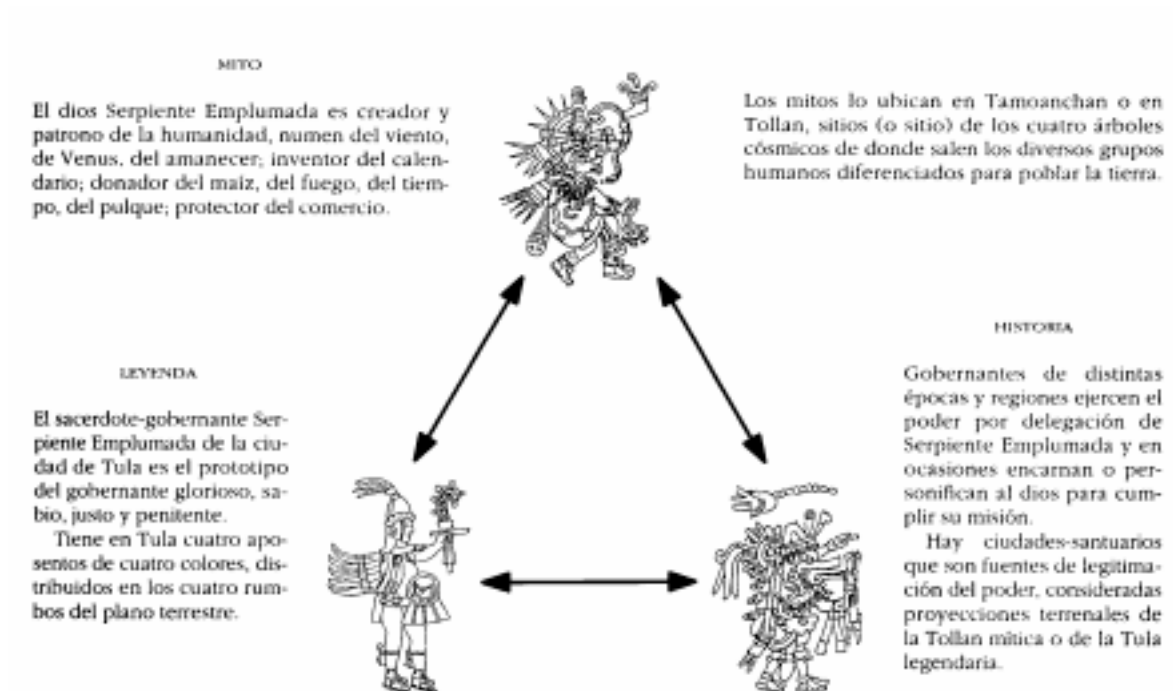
MITO

El dios Serpiente Emplumada es creador y patrono de la humanidad, numen del viento, de Venus, del amanecer; inventor del calendario; donador del maíz, del fuego, del tiempo, del pulque; protector del comercio.

Los mitos lo ubican en Tamoanchan o en Tollan, sitios (o sitio) de los cuatro árboles cósmicos de donde salen los diversos grupos humanos diferenciados para poblar la tierra.

HISTORIA

Gobernantes de distintas épocas y regiones ejercen el poder por delegación de Serpiente Emplumada y en ocasiones encarnan o personifican al dios para cumplir su misión.

Hay ciudades-santuarios que son fuentes de legitimación del poder, consideradas proyecciones terrenales de la Tollan mítica o de la Tula legendaria.

LEYENDA

El sacerdote-gobernante Serpiente Emplumada de la ciudad de Tula es el prototipo del gobernante glorioso, sabio, justo y penitente.

Tiene en Tula cuatro aposentos de cuatro colores, distribuidos en los cuatro rumbos del plano terrestre.